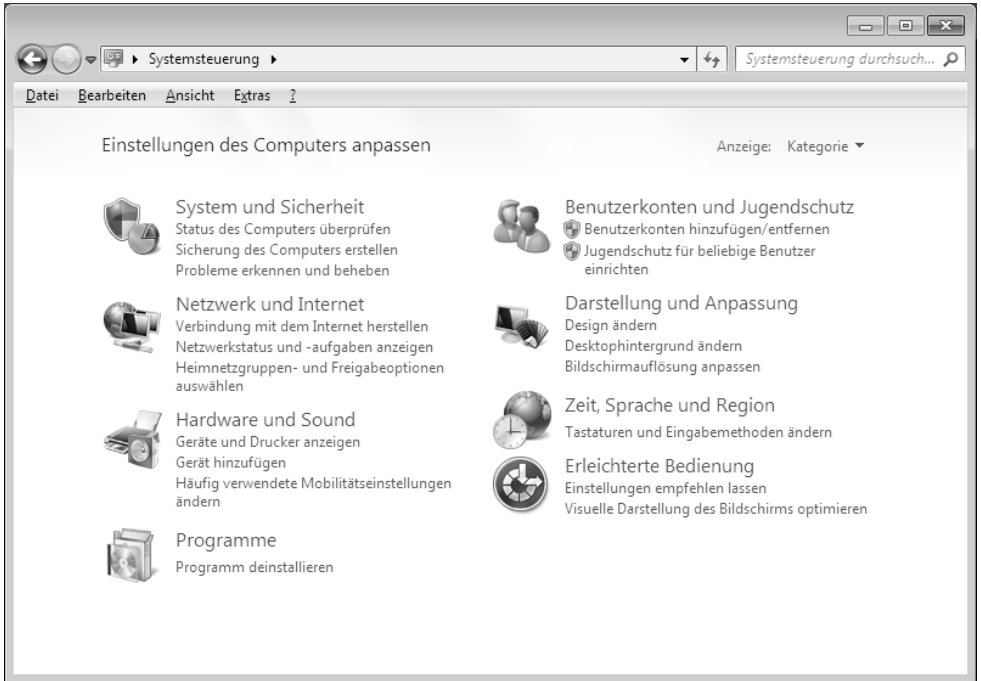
▸ Systemsteuerung ▸

Systemsteuerung durchsuch...

Datei Bearbeiten Ansicht Extras ?

Einstellungen des Computers anpassen

Anzeige: Kategorie ▾

System und Sicherheit
Status des Computers überprüfen
Sicherung des Computers erstellen
Probleme erkennen und beheben

Netzwerk und Internet
Verbindung mit dem Internet herstellen
Netzwerkstatus und -aufgaben anzeigen
Heimnetzgruppen- und Freigabeoptionen auswählen

Hardware und Sound
Geräte und Drucker anzeigen
Gerät hinzufügen
Häufig verwendete Mobilitätseinstellungen ändern

Programme
Programm deinstallieren

Benutzerkonten und Jugendschutz
Benutzerkonten hinzufügen/entfernen
Jugendschutz für beliebige Benutzer einrichten

Darstellung und Anpassung
Design ändern
Desktophintergrund ändern
Bildschirmauflösung anpassen

Zeit, Sprache und Region
Tastaturen und Eingabemethoden ändern

Erleichterte Bedienung
Einstellungen empfehlen lassen
Visuelle Darstellung des Bildschirms optimieren